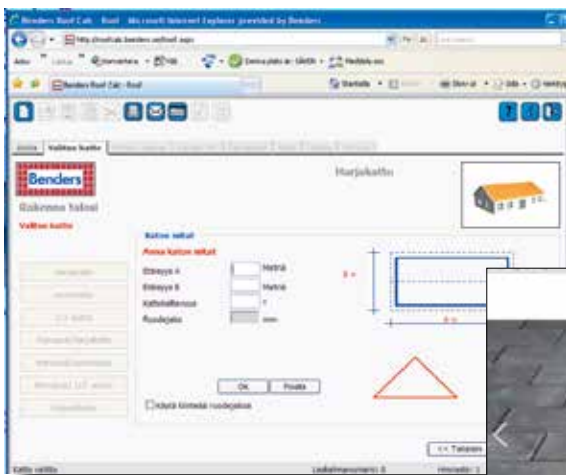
Benders Roof Calc - Roof - Microsoft Internet Explorer provided by Benders

Benders Roof Calc - Roof

Aloita | Valitse katto

Benders

Rakenna talosi

Valitse katto

Harjakatto

Katon mitat

Anna katon mitat

Etäisyys A Metriä

Etäisyys B Metriä

Kattokaltevuus °

Ruodejako mm

OK Poista

Käytä kiinteää ruodejakoa

<< Takaisin

Kattia valittu